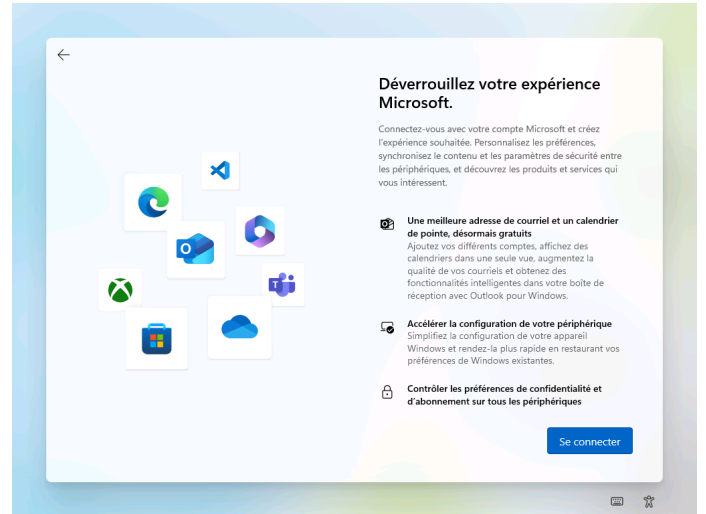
Déverrouillez votre expérience Microsoft.

Connectez-vous avec votre compte Microsoft et créez l'expérience souhaitée. Personnalisez les préférences, synchronisez le contenu et les paramètres de sécurité entre les périphériques, et découvrez les produits et services qui vous intéressent.

Une meilleure adresse de courriel et un calendrier de pointe, désormais gratuits
Ajoutez vos différents comptes, affichez des calendriers dans une seule vue, augmentez la qualité de vos courriels et obtenez des fonctionnalités intelligentes dans votre boîte de réception avec Outlook pour Windows.

Accélérer la configuration de votre périphérique
Simplifiez la configuration de votre appareil Windows et rendez-la plus rapide en restaurant vos préférences de Windows existantes.

Contrôler les préférences de confidentialité et d'abonnement sur tous les périphériques

Se connecter